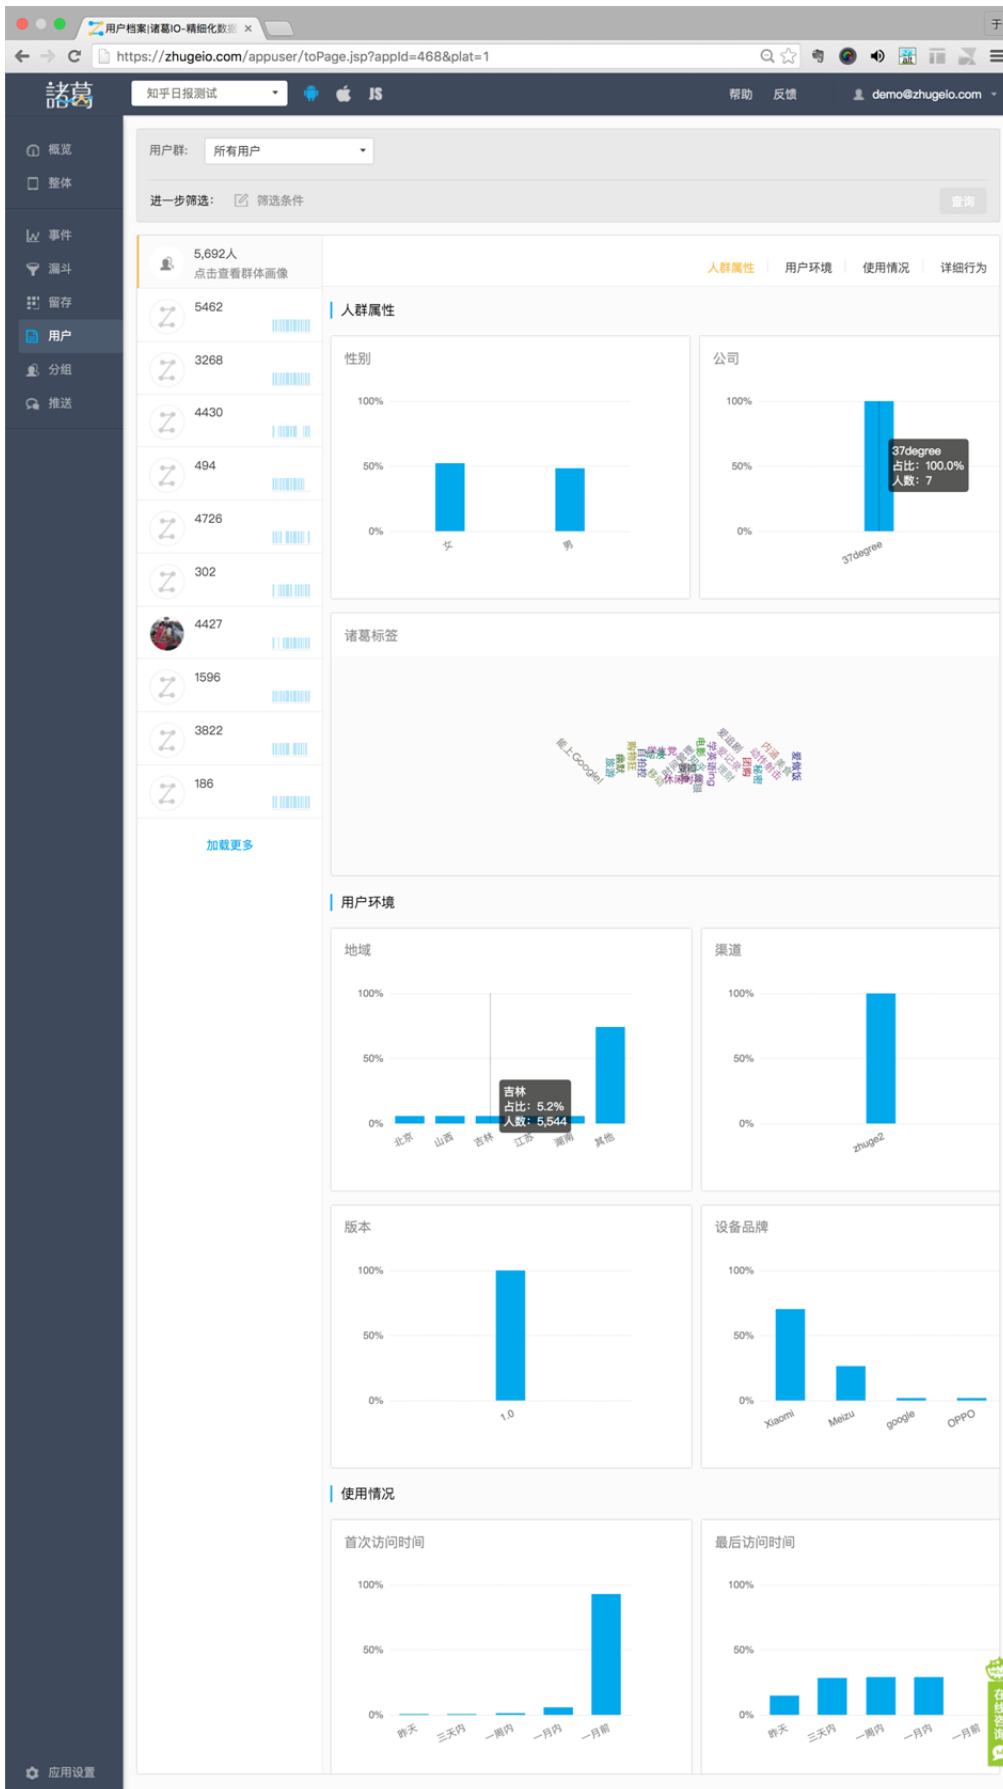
用户档案|诸葛IO-精细化数据 ×

https://zhugeio.com/appuser/toPage.jsp?appId=468&plat=1

諸葛 知乎日报测试 JS 帮助 反馈 demo@zhugeio.com

概览
整体
事件
漏斗
留存
用户
分组
推送

用户群: 所有用户

进一步筛选: 筛选条件 查询

5,692人
点击查看群体画像

5462
3268
4430
494
4726
302
4427
1596
3822
186

加载更多

人群属性 用户环境 使用情况 详细行为

人群属性

性别
100%
50%
0%
女 男

公司
100%
50%
0%
37degree
37degree
占比: 100.0%
人数: 7

诸葛标签

用户环境

地域
100%
50%
0%
北京 山西 吉林 江苏 湖南 其他
吉林
占比: 5.2%
人数: 5,544

渠道
100%
50%
0%
zhuge2

版本
100%
50%
0%
1.0

设备品牌
100%
50%
0%
Xiaomi Meizu google OPPO

使用情况

首次访问时间
100%
50%
0%
昨天 三天内 一周内 一月内 一月前

最后访问时间
100%
50%
0%
昨天 三天内 一周内 一月内 一月前

应用设置